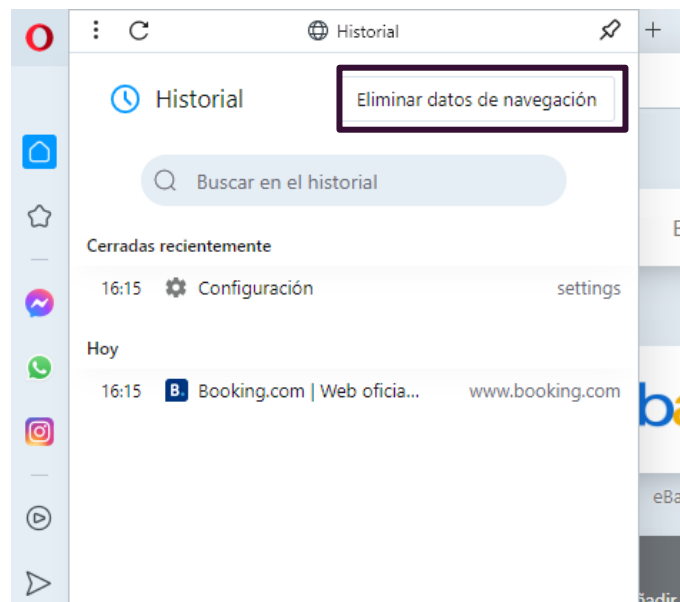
Historial

Historial

Eliminar datos de navegación

Buscar en el historial

Cerradas recientemente

16:15 Configuración settings

Hoy

16:15 B. Booking.com | Web oficia... www.booking.com

E

ba

eBa

ñadir